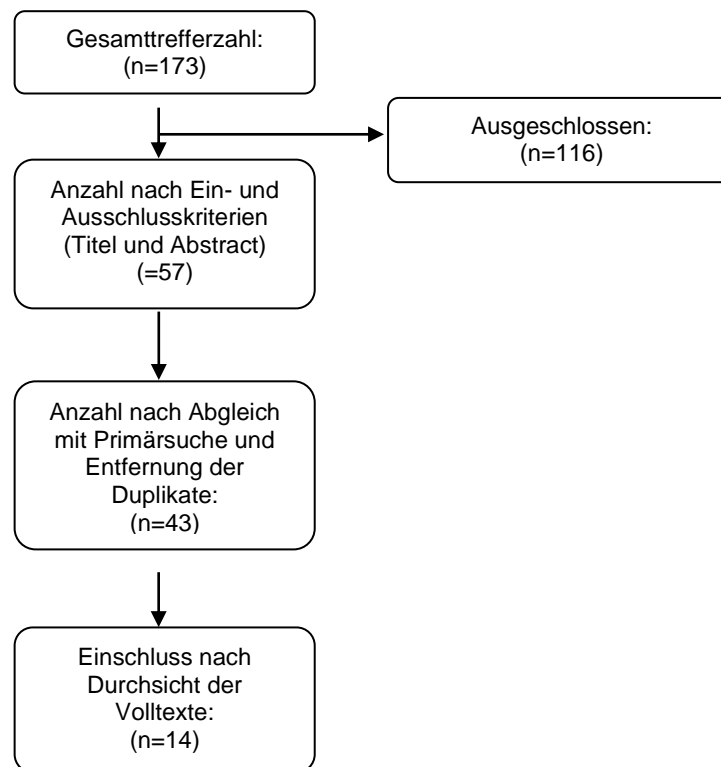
Gesamttrefferzahl:
(n=173)

Ausgeschlossen:
(n=116)

Anzahl nach Ein- und Ausschlusskriterien (Titel und Abstract)
(=57)

Anzahl nach Abgleich mit Primärsuche und Entfernung der Duplikate:
(n=43)

Einschluss nach Durchsicht der Volltexte:
(n=14)